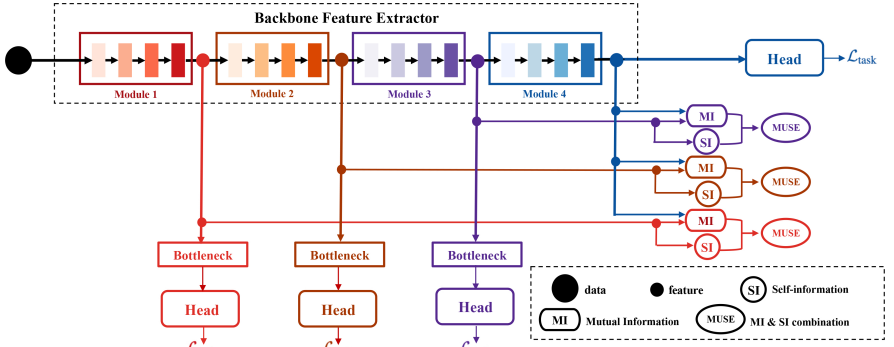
Backbone Feature Extractor

Module 1

Module 2

Module 3

Module 4

Head

$\mathcal{L}_{\text{task}}$

MI

SI

MUSE

MI

SI

MUSE

MI

SI

MUSE

Bottleneck

Bottleneck

Bottleneck

Head

Head

Head

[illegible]

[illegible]

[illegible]

data

feature

SI Self-information

MI Mutual Information

MUSE MI & SI combination